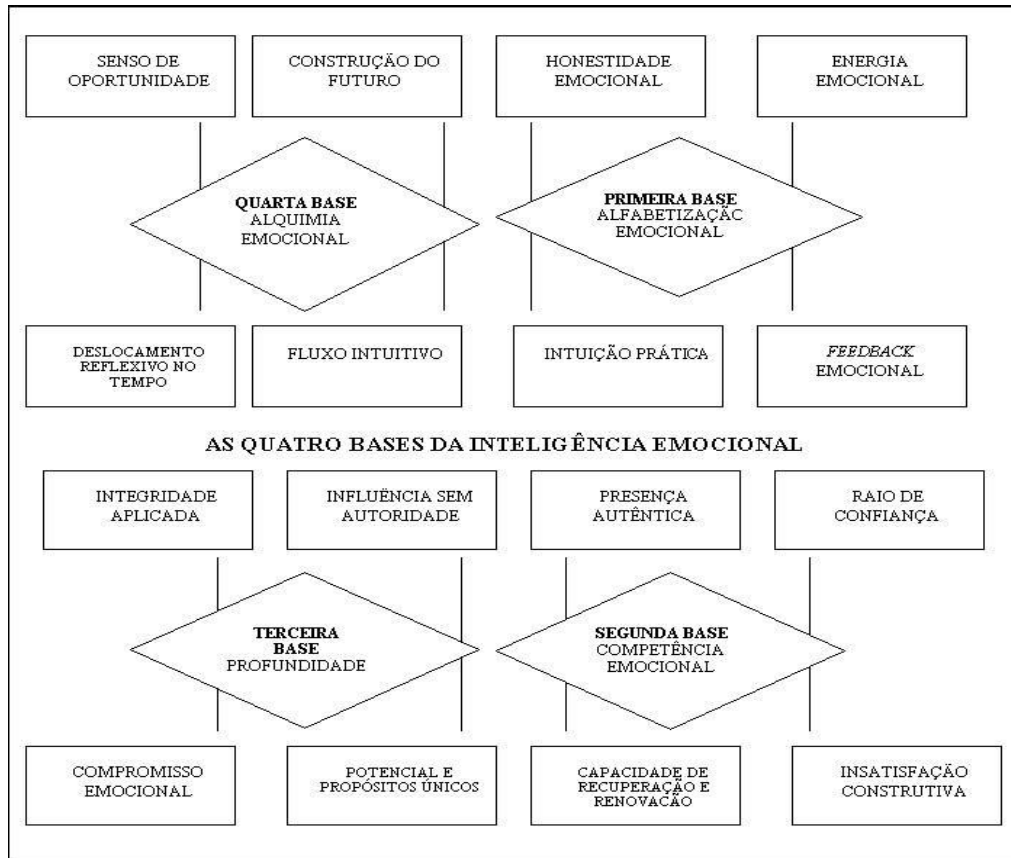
SENSO DE OPORTUNIDADE

CONSTRUÇÃO DO FUTURO

HONESTIDADE EMOCIONAL

ENERGIA EMOCIONAL

**QUARTA BASE** ALQUIMIA EMOCIONAL

**PRIMEIRA BASE** ALFABETIZAÇÃC EMOCIONAL

DESLOCAMENTO REFLEXIVO NO TEMPO

FLUXO INTUITIVO

INTUIÇÃO PRÁTICA

*FEEDBACK* EMOCIONAL

AS QUATRO BASES DA INTELIGÊNCIA EMOCIONAL

INTEGRIDADE APLICADA

INFLUÊNCIA SEM AUTORIDADE

PRESENÇA AUTÊNTICA

RAIO DE CONFIANÇA

**TERCEIRA BASE** PROFUNDIDADE

**SEGUNDA BASE** COMPETÊNCIA EMOCIONAL

COMPROMISSO EMOCIONAL

POTENCIAL E PROPÓSITOS ÚNICOS

CAPACIDADE DE RECUPERAÇÃO E RENOVAÇÃO

INSATISFAÇÃO CONSTRUTIVA